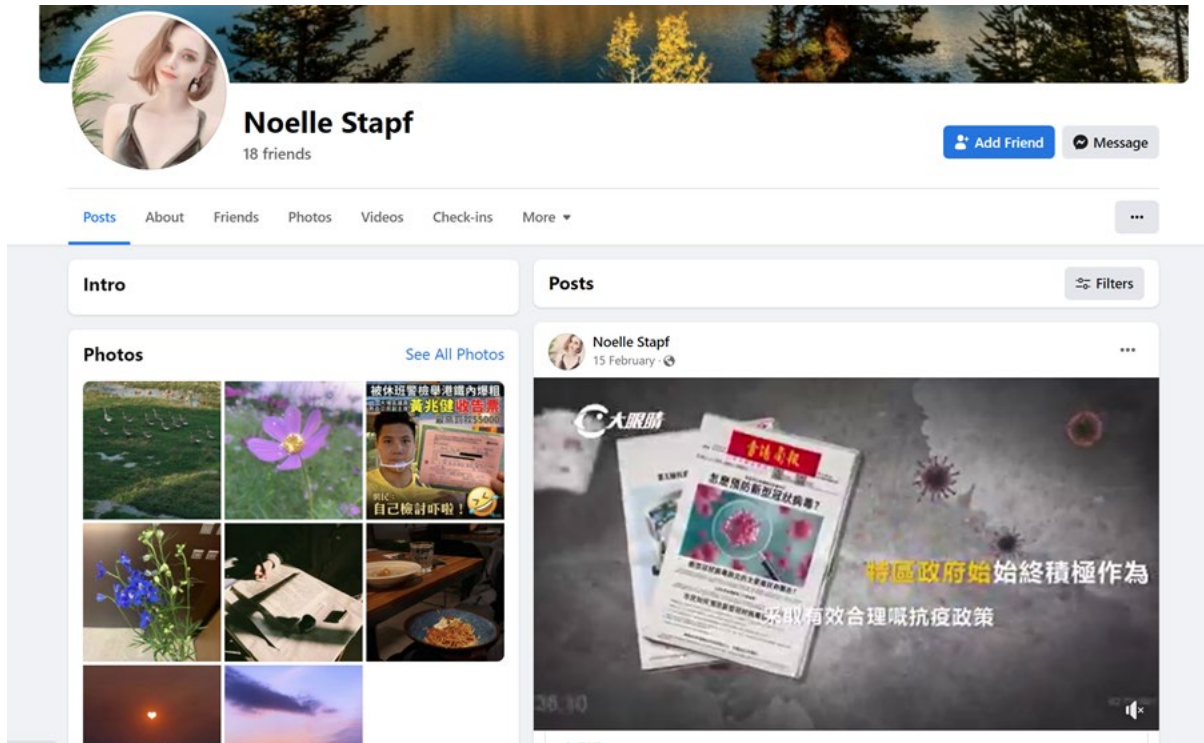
Noelle Stapf
18 friends

Add Friend
Message

Posts
About
Friends
Photos
Videos
Check-ins
More

Intro

Photos
See All Photos

被休班警檢舉港鐵內爆粗
黃兆健收告票
自己檢討吓啦！

Posts
Filters

Noelle Stapf
15 February

大眼睛
香港商報
怎麼預防新型冠狀病毒?
特區政府始始終積極作為
采取有效合理嘅抗疫政策